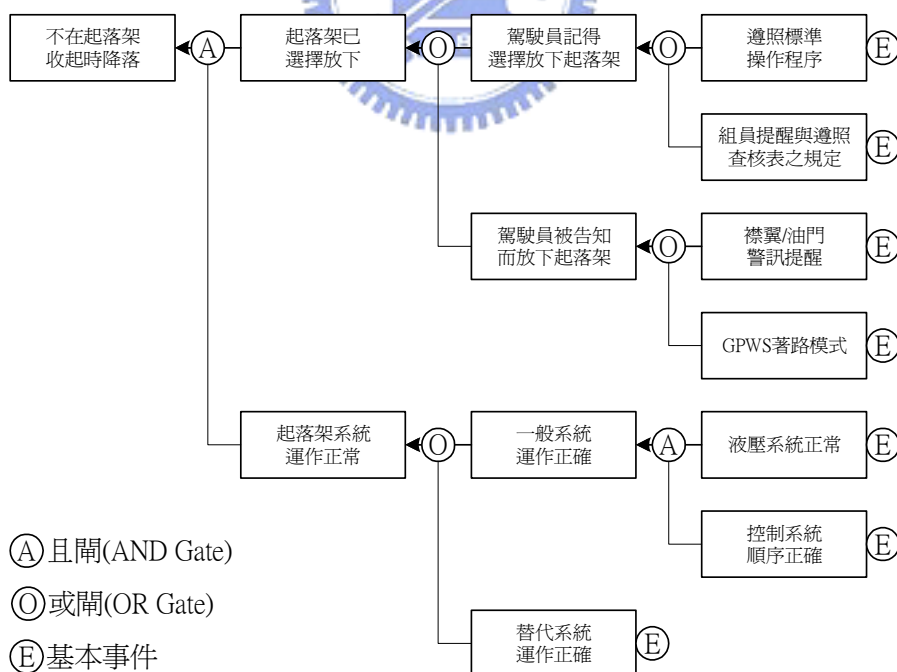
不在起落架收起時降落

A

起落架已選擇放下

O

駕駛員記得選擇放下起落架

O

遵照標準操作程序

E

組員提醒與遵照查核表之規定

E

駕駛員被告知而放下起落架

O

襟翼/油門警訊提醒

E

GPWS著路模式

E

起落架系統運作正常

O

一般系統運作正確

A

液壓系統正常

E

控制系統順序正確

E

替代系統運作正確

E

A 且閘(AND Gate)

O 或閘(OR Gate)

E 基本事件